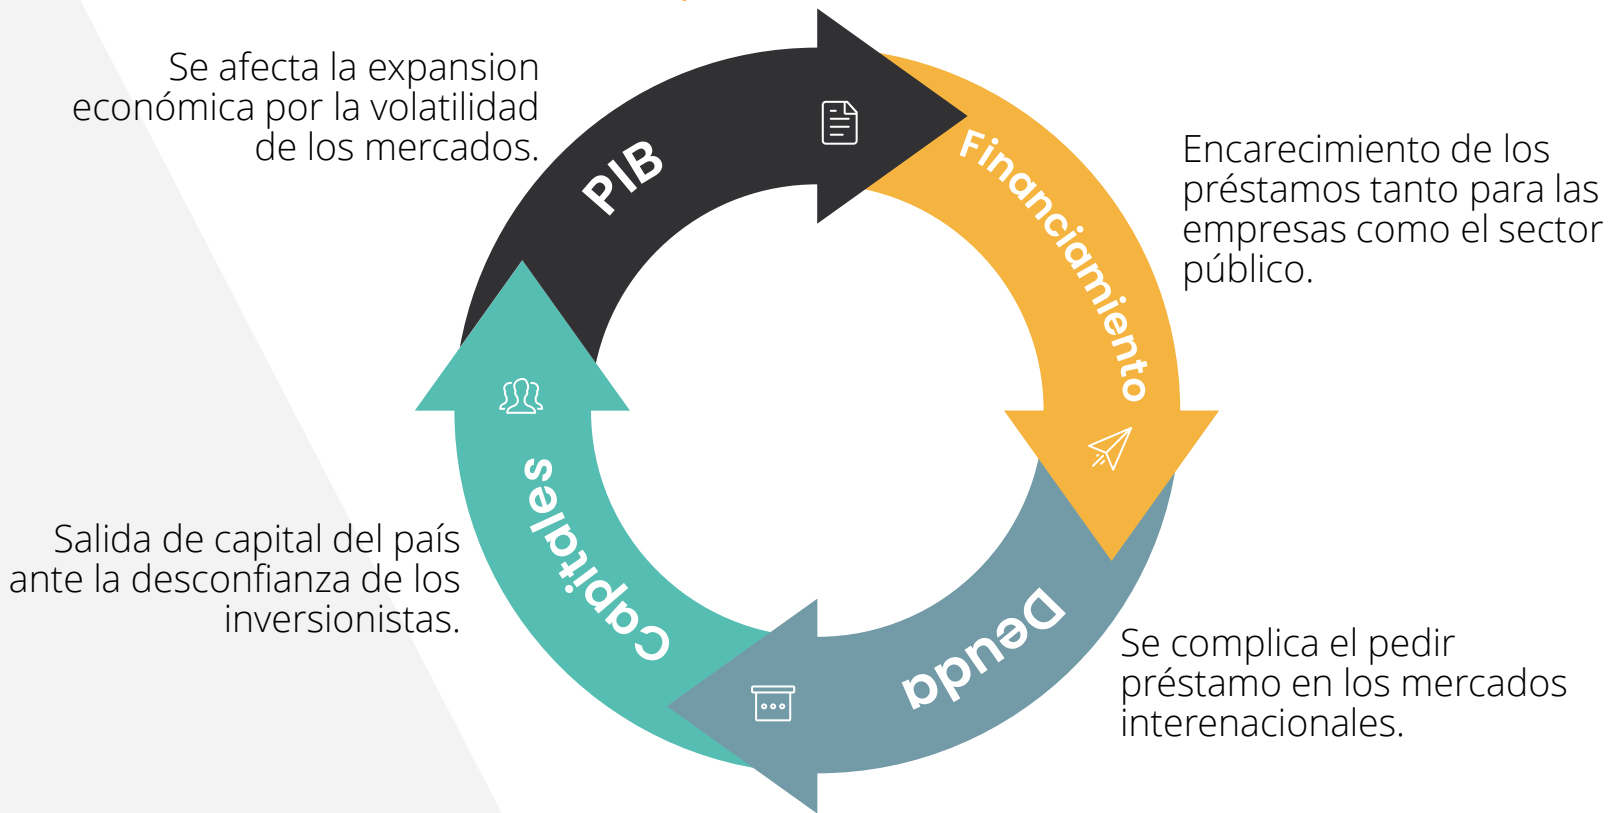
Se afecta la expansion económica por la volatilidad de los mercados.

PIB

Financiamiento

Encarecimiento de los préstamos tanto para las empresas como el sector público.

Capitales

Salida de capital del país ante la desconfianza de los inversionistas.

Deuda

Se complica el pedir préstamo en los mercados interenacionales.